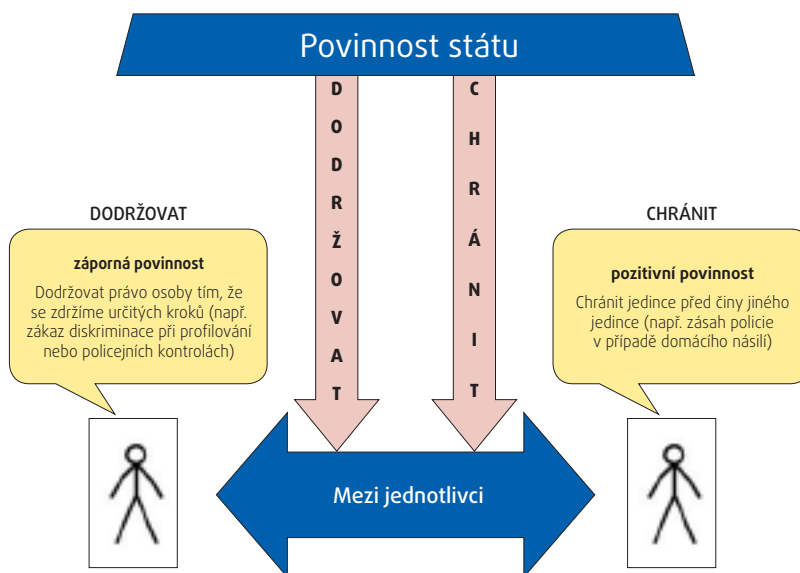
Povinnost státu

DODRŽOVAT

CHRÁNIT

DODRŽOVAT

záporná povinnost

Dodržovat právo osoby tím, že se zdržíme určitých kroků (např. zákaz diskriminace při profilování nebo policejních kontrolách)

CHRÁNIT

pozitivní povinnost

Chránit jedince před činy jiného jedince (např. zásah policie v případě domácího násilí)

Mezi jednotlivci